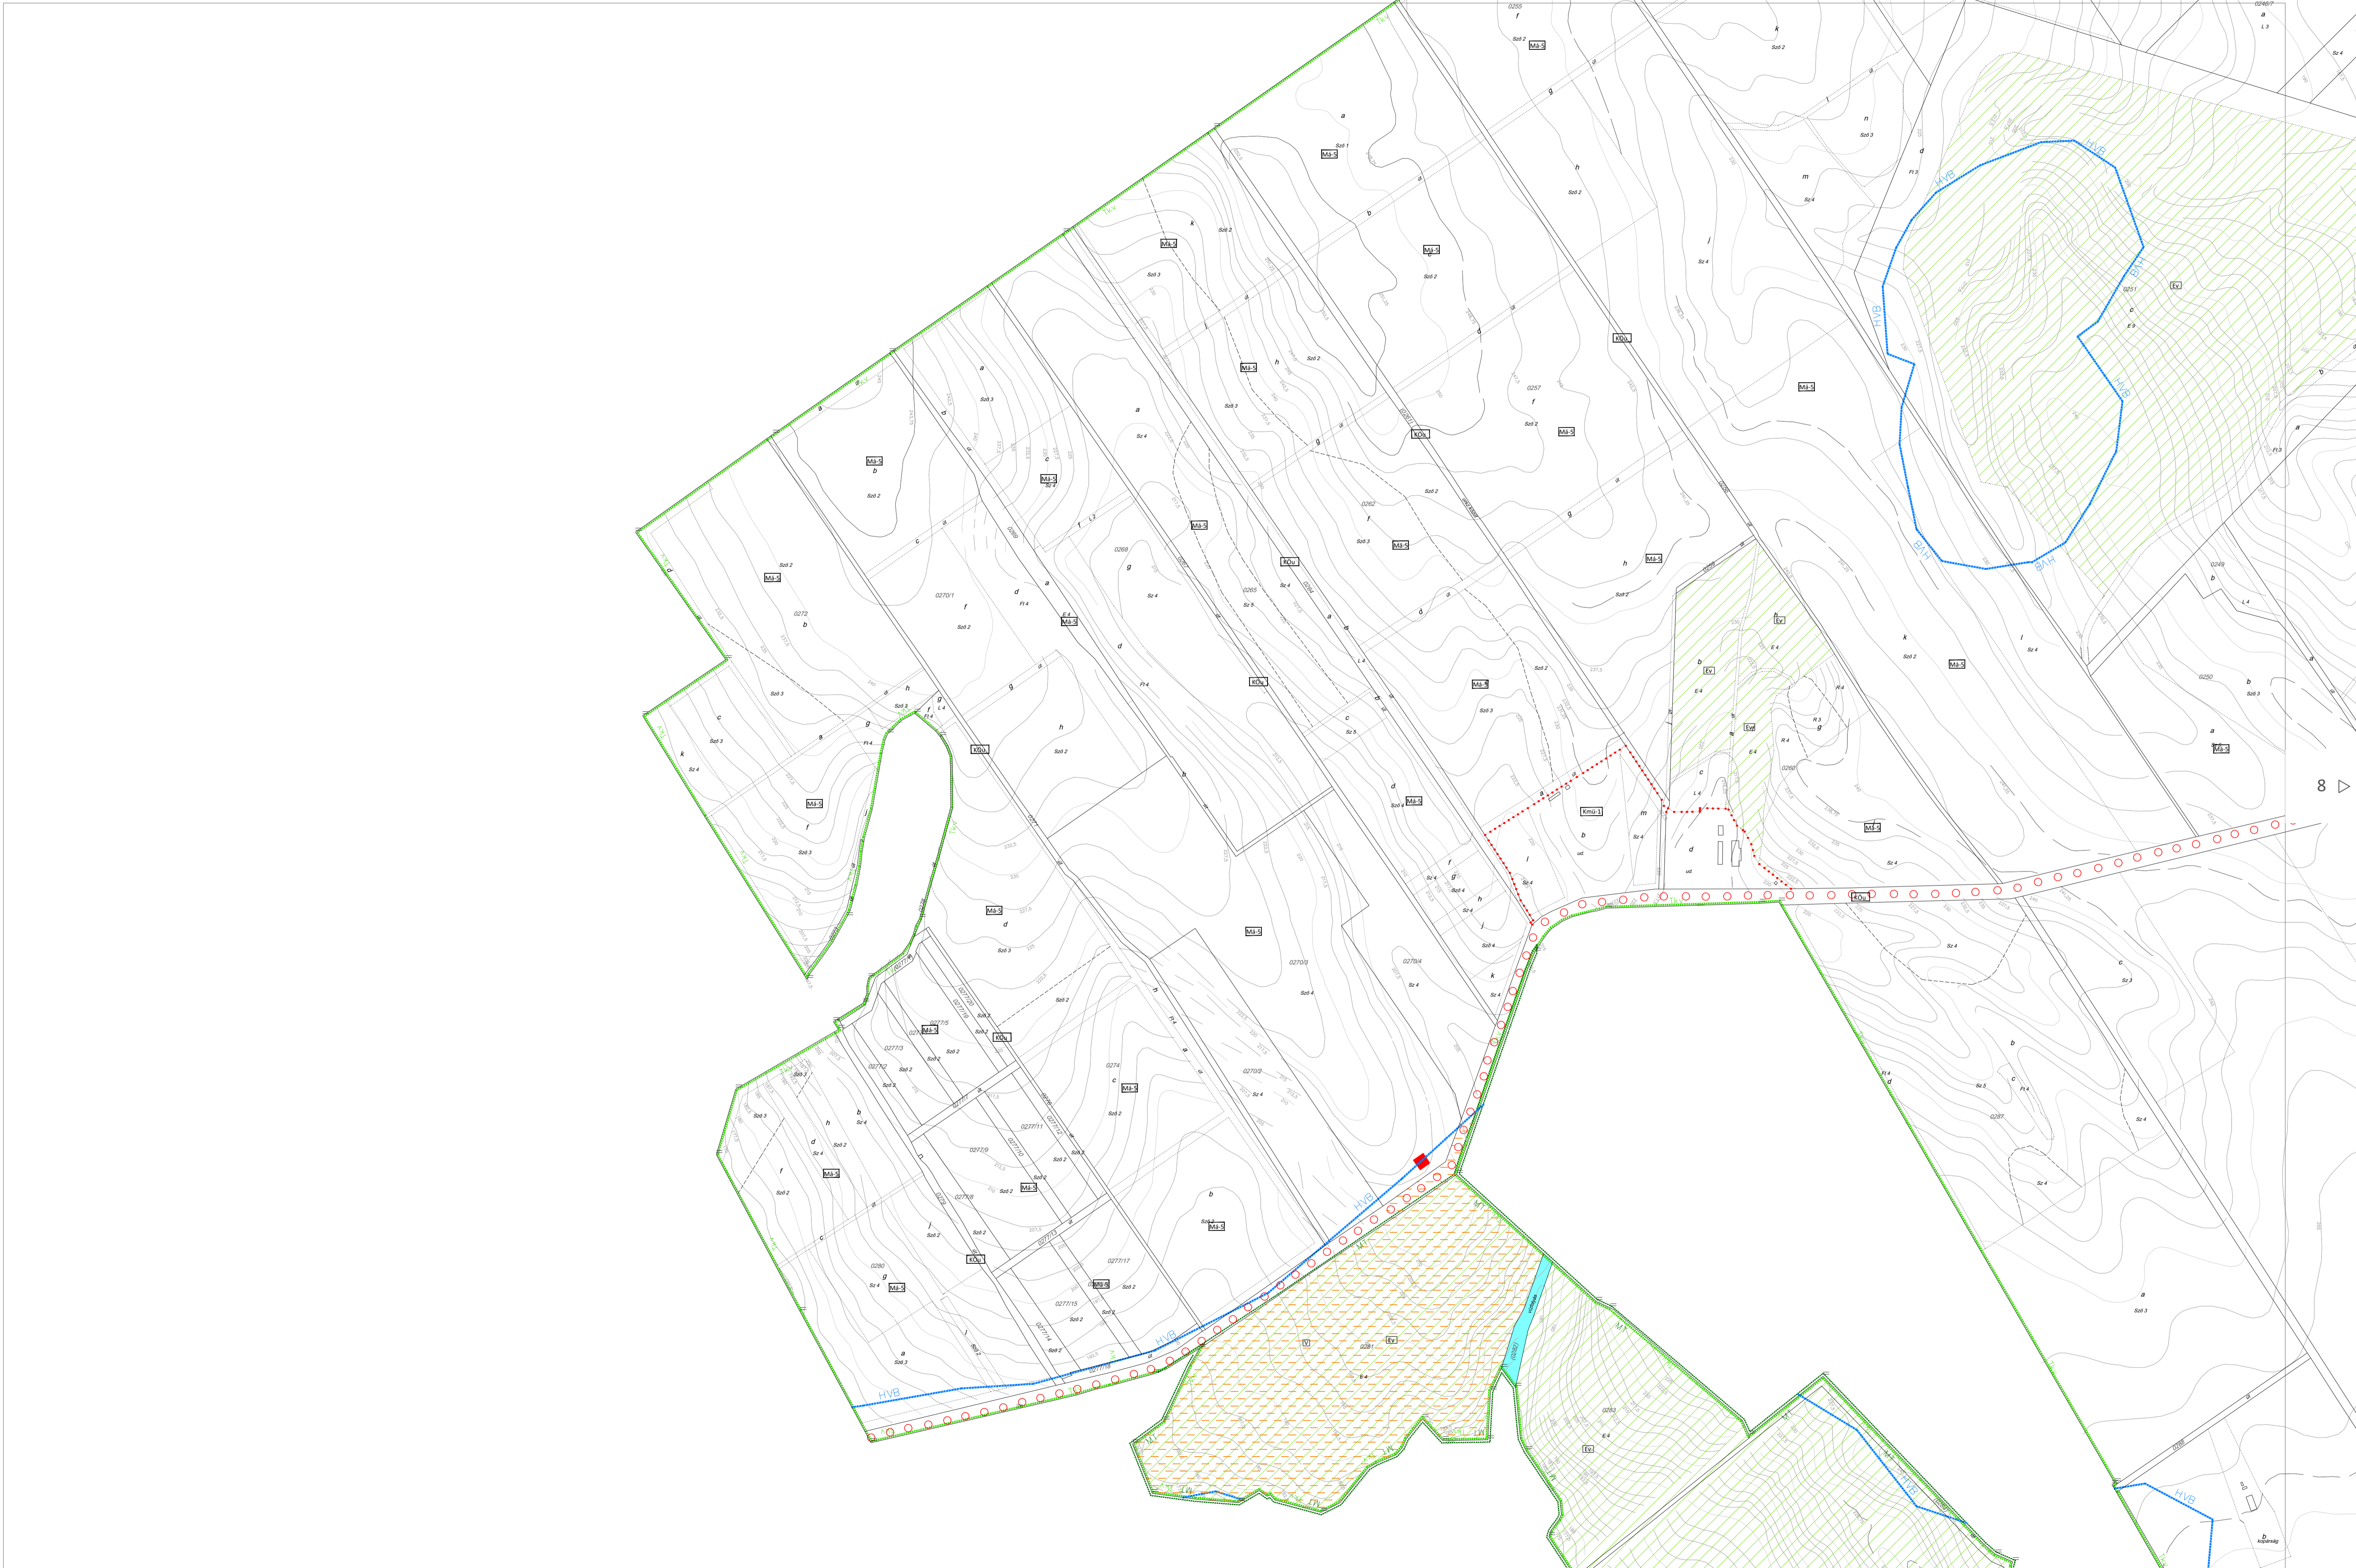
0255
f
Szô 2
Má-5
a
Szô 1
Má-5
h
Szô 2
k
Szô 2
n
Szô 3
m
Sz 4
d
Ft 3
HVB
HVB
HVB
HVB
HVB
HVB
Ev
0251
c
E 5
k
Szô 2
Má-5
Szô 3
Má-5
Szô 2
j
Sz 4
KÖu
Má-5
a
Szô 3
Má-5
b
Szô 2
Má-5
Sz 4
a
Sz 4
Má-5
Szô 3
h
Szô 3
0257
f
Szô 2
Má-5
KÖu
0262
f
Szô 3
Má-5
Szô 2
Má-5
0272
b
Má-5
Szô 3
Szô 2
0270/1
f
Szô 2
d
Ft 4
a
E 4
Má-5
0268
g
Sz 4
Má-5
KÖu
Sz 4
0265
Sz 5
h
Má-5
Szô 2
Ev
E 4
b
Ev
E 4
Ev
E 4
g
R 3
R 4
0260
k
Szô 2
Má-5
l
Sz 4
0249
b
L 4
0250
b
Szô 3
a
Má-5
8
c
Szô 3
k
Sz 4
Má-5
f
Szô 3
h
Szô 3
g
Ft 4
a
KÖu
h
Szô 2
d
Ft 4
KÖu
Má-5
Szô 3
c
Sz 5
d
Má-5
Sz 4
Kmü-1
m
b
ud.
Sz 4
c
L 4
d
ud.
Má-5
Sz 4
KÖu
Má-5
d
Szô 3
Má-5
0270/3
Szô 4
0270/4
Sz 4
f
g
Szô 4
h
Sz 4
j
Szô 4
k
Sz 4
Sz 4
c
Szô 3
0277/5
Má-5
0277/3
Szô 2
KÖu
Szô 2
0277/2
Szô 2
Szô 3
0274
c
Má-5
Szô 2
0270/2
Sz 4
b
Sz 4
0287
Sz 5
c
Ft 4
Sz 4
Sz 4
d
Ft 4
Szô 3
h
Szô 3
b
Sz 4
d
Sz 4
Szô 2
Má-5
f
Szô 2
0277/11
0277/9
Szô 2
Szô 2
Má-5
0277/8
j
Szô 2
Szô 2
KÖu
c
0280
g
Sz 4
Má-5
b
Szô 2
Má-5
0277/17
Má-5
Szô 2
0277/15
Szô 2
Szô 2
a
Szô 3
HVB
HVB
HVB
V
Ev
0281
E 4
0283
E 4
Ev
HVB
a
Szô 3
HVB
b
kopárság